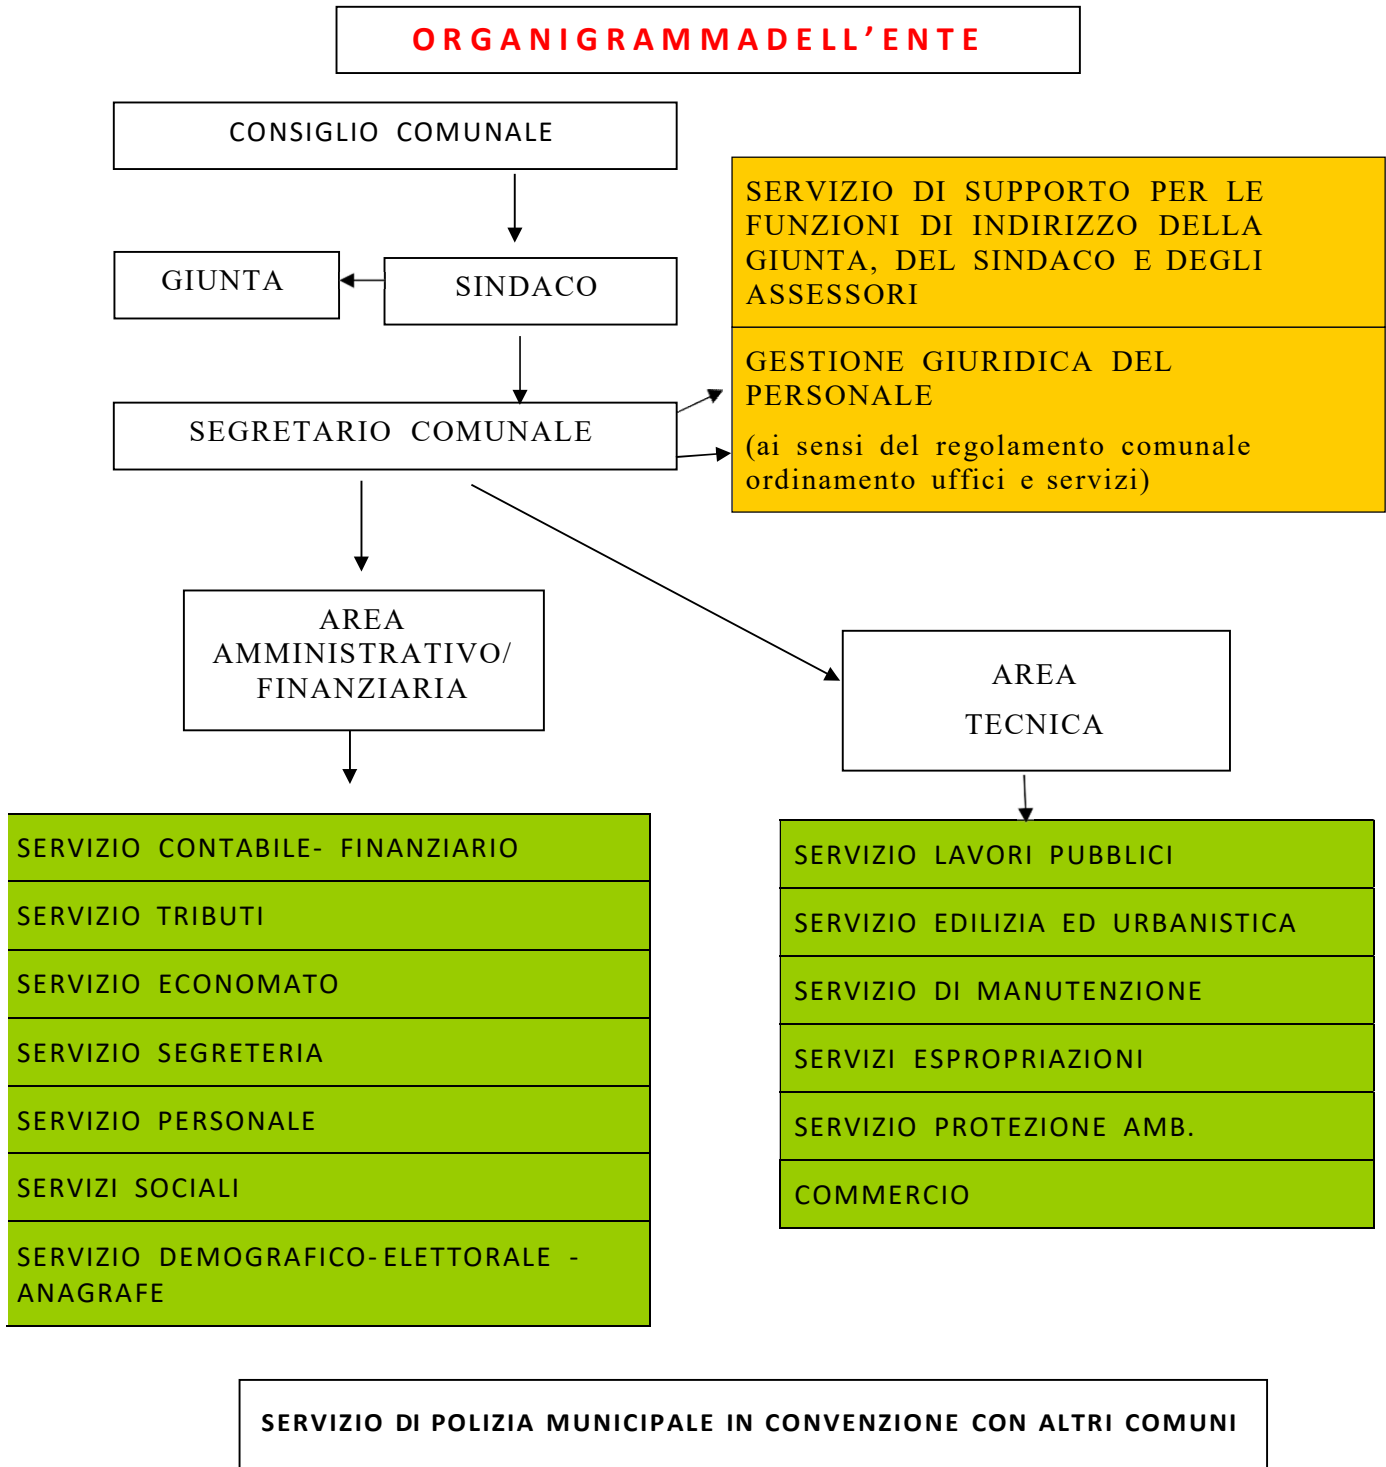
ORGANIGRAMMADELL'ENTE

CONSIGLIO COMUNALE

GIUNTA

SINDACO

SERVIZIO DI SUPPORTO PER LE FUNZIONI DI INDIRIZZO DELLA GIUNTA, DEL SINDACO E DEGLI ASSESSORI

GESTIONE GIURIDICA DEL PERSONALE

(ai sensi del regolamento comunale ordinamento uffici e servizi)

SEGRETARIO COMUNALE

AREA AMMINISTRATIVO/ FINANZIARIA

AREA TECNICA

SERVIZIO CONTABILE- FINANZIARIO

SERVIZIO TRIBUTI

SERVIZIO ECONOMATO

SERVIZIO SEGRETERIA

SERVIZIO PERSONALE

SERVIZI SOCIALI

SERVIZIO DEMOGRAFICO-ELETTORALE - ANAGRAFE

SERVIZIO LAVORI PUBBLICI

SERVIZIO EDILIZIA ED URBANISTICA

SERVIZIO DI MANUTENZIONE

SERVIZI ESPROPRIAZIONI

SERVIZIO PROTEZIONE AMB.

COMMERCIO

SERVIZIO DI POLIZIA MUNICIPALE IN CONVENZIONE CON ALTRI COMUNI